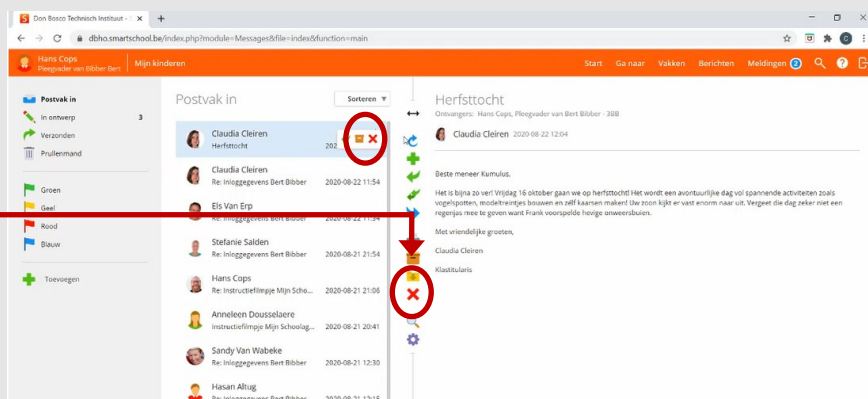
Don Bosco Technisch Instituut -

dbho.smartschool.be/index.php?module=Messages&file=index&function=main

Hans Cops
Pleegvader van Bibber Bert

Mijn kinderen

Start Ga naar Vakken Berichten Meldingen 2

Postvak in
In ontwerp 3
Verzonden
Prullenmand

Groen
Geel
Rood
Blauw

Toevoegen

Postvak in

Sorteren

Claudia Cleiren
Herfsttocht 2020

Claudia Cleiren
Re: Inloggegevens Bert Bibber 2020-08-22 11:54

Els Van Erp

Stefanie Salden
Re: Inloggegevens Bert Bibber 2020-08-21 21:54

Hans Cops
Re: Instructiefilmpje Mijn Schoo... 2020-08-21 21:06

Anneleen Dousselaere
Instructiefilmpje Mijn Schoolag... 2020-08-21 20:41

Sandy Van Wabeke
Re: Inloggegevens Bert Bibber 2020-08-21 12:30

Hasan Altug
Re: Inloggegevens Bert Bibber 2020-08-21 12:15

Herfsttocht
Ontvangers: Hans Cops, Pleegvader van Bert Bibber - 3BB

Claudia Cleiren 2020-08-22 12:04

Beste meneer Kumulus,

Het is bijna zo ver! Vrijdag 16 oktober gaan we op herfsttocht! Het wordt een avontuurlijke dag vol spannende activiteiten zoals vogelspotten, modeltreintjes bouwen en zelf kaarsen maken! Uw zoon kijkt er vast enorm naar uit. Vergeet die dag zeker niet een regenjas mee te geven want Frank voorspelde hevige onweersbuien.

Met vriendelijke groeten,

Claudia Cleiren

Klastitularis